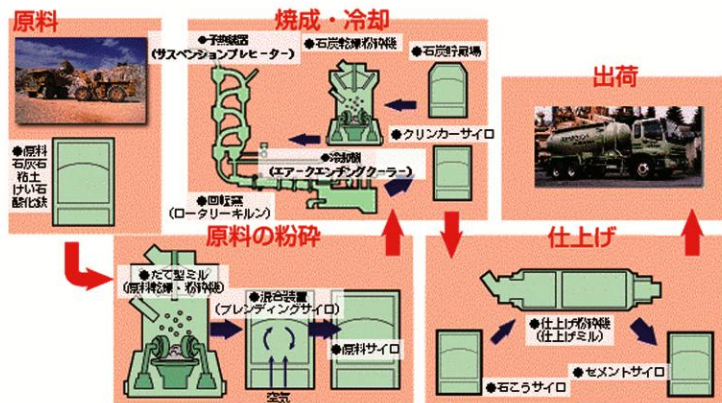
原料

●原料
石灰石
粘土
けい石
酸化鉄

焼成・冷却

●予熱器
(サスペンションプレヒーター)

●石炭乾燥粉砕機

●石炭貯蔵場

●クリンカーサイロ

●冷却機
(エアークエンチングクーラー)

●回転窯
(ロータリーキルン)

出荷

原料の粉砕

●たて型ミル
(原料乾燥・粉砕機)

●混合装置
(ブレンディングサイロ)

●原料サイロ

空気

仕上げ

●仕上げ粉砕機
(仕上げミル)

●石こうサイロ

●セメントサイロ